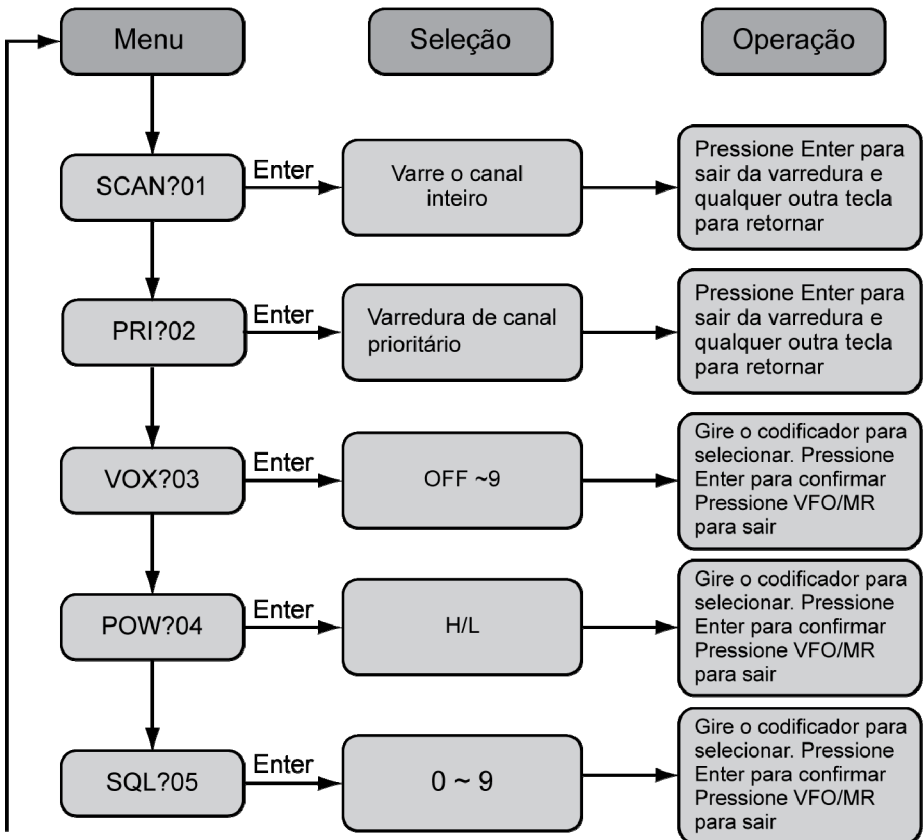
Menu

Seleção

Operação

SCAN?01

Enter

Varre o canal inteiro

Pressione Enter para sair da varredura e qualquer outra tecla para retornar

PRI?02

Enter

Varredura de canal prioritário

Pressione Enter para sair da varredura e qualquer outra tecla para retornar

VOX?03

Enter

OFF ~9

Gire o codificador para selecionar. Pressione Enter para confirmar Pressione VFO/MR para sair

POW?04

Enter

H/L

Gire o codificador para selecionar. Pressione Enter para confirmar Pressione VFO/MR para sair

SQL?05

Enter

0 ~ 9

Gire o codificador para selecionar. Pressione Enter para confirmar Pressione VFO/MR para sair